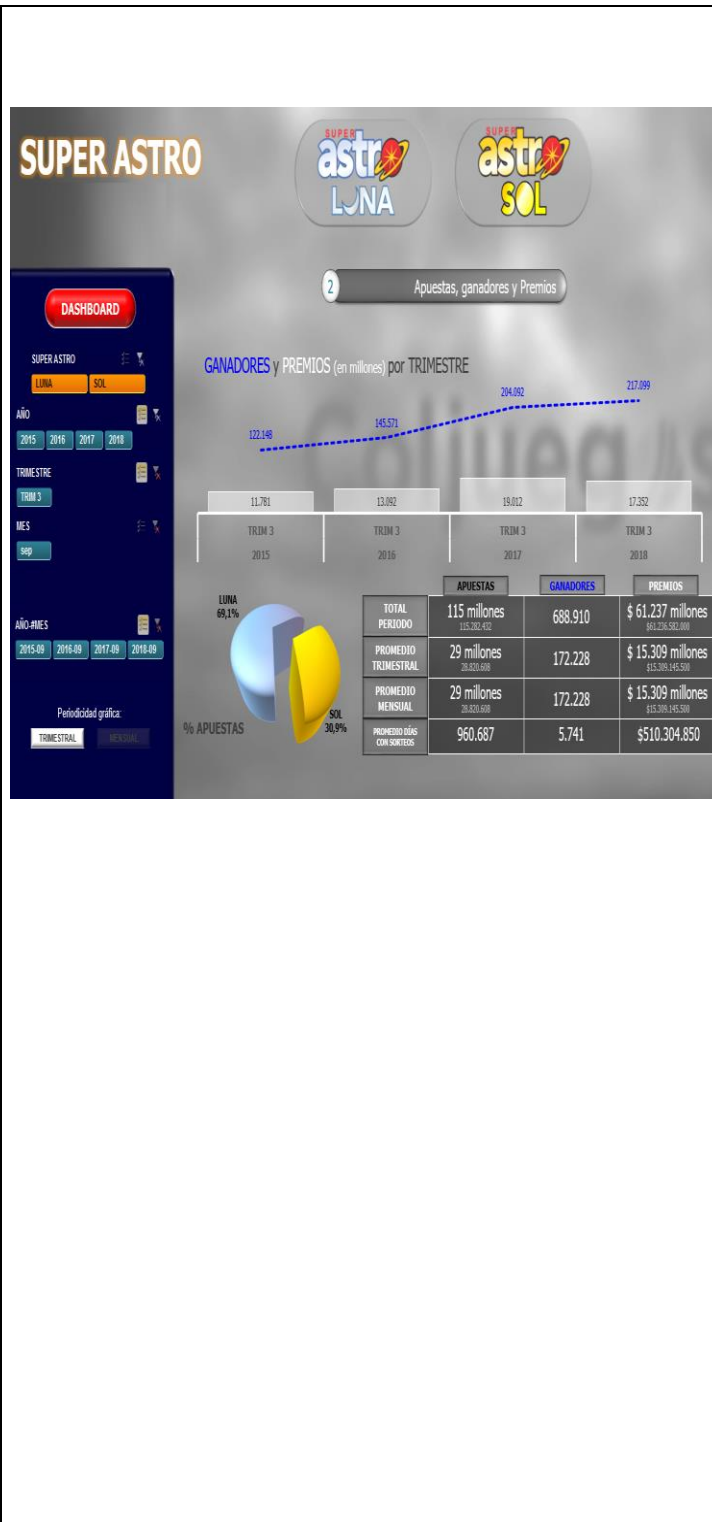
SUPER ASTRO

SUPER astro LUNA

SUPER astro SOL

DASHBOARD

SUPER ASTRO
LUNA SOL

AÑO
2015 2016 2017 2018

TRIMESTRE
TRIM 3

MES
sep

AÑO-#MES
2015-09 2016-09 2017-09 2018-09

Periodicidad gráfica:
TRIMESTRAL MENSUAL

2 Apuestas, ganadores y Premios

GANADORES y PREMIOS (en millones) por TRIMESTRE

122.148 145.571 204.092 217.099

11.781 13.092 19.012 17.352

| TRIM 3 2015 | TRIM 3 2016 | TRIM 3 2017 | TRIM 3 2018 |
|---|---|---|---|

LUNA 69,1%
SOL 30,9%
% APUESTAS

| | APUESTAS | GANADORES | PREMIOS |
|---|---|---|---|
| TOTAL PERIODO | 115 millones 115.282.432 | 688.910 | $ 61.237 millones $61.236.582.000 |
| PROMEDIO TRIMESTRAL | 29 millones 28.820.608 | 172.228 | $ 15.309 millones $15.309.145.500 |
| PROMEDIO MENSUAL | 29 millones 28.820.608 | 172.228 | $ 15.309 millones $15.309.145.500 |
| PROMEDIO DÍAS CON SORTEOS | 960.687 | 5.741 | $510.304.850 |